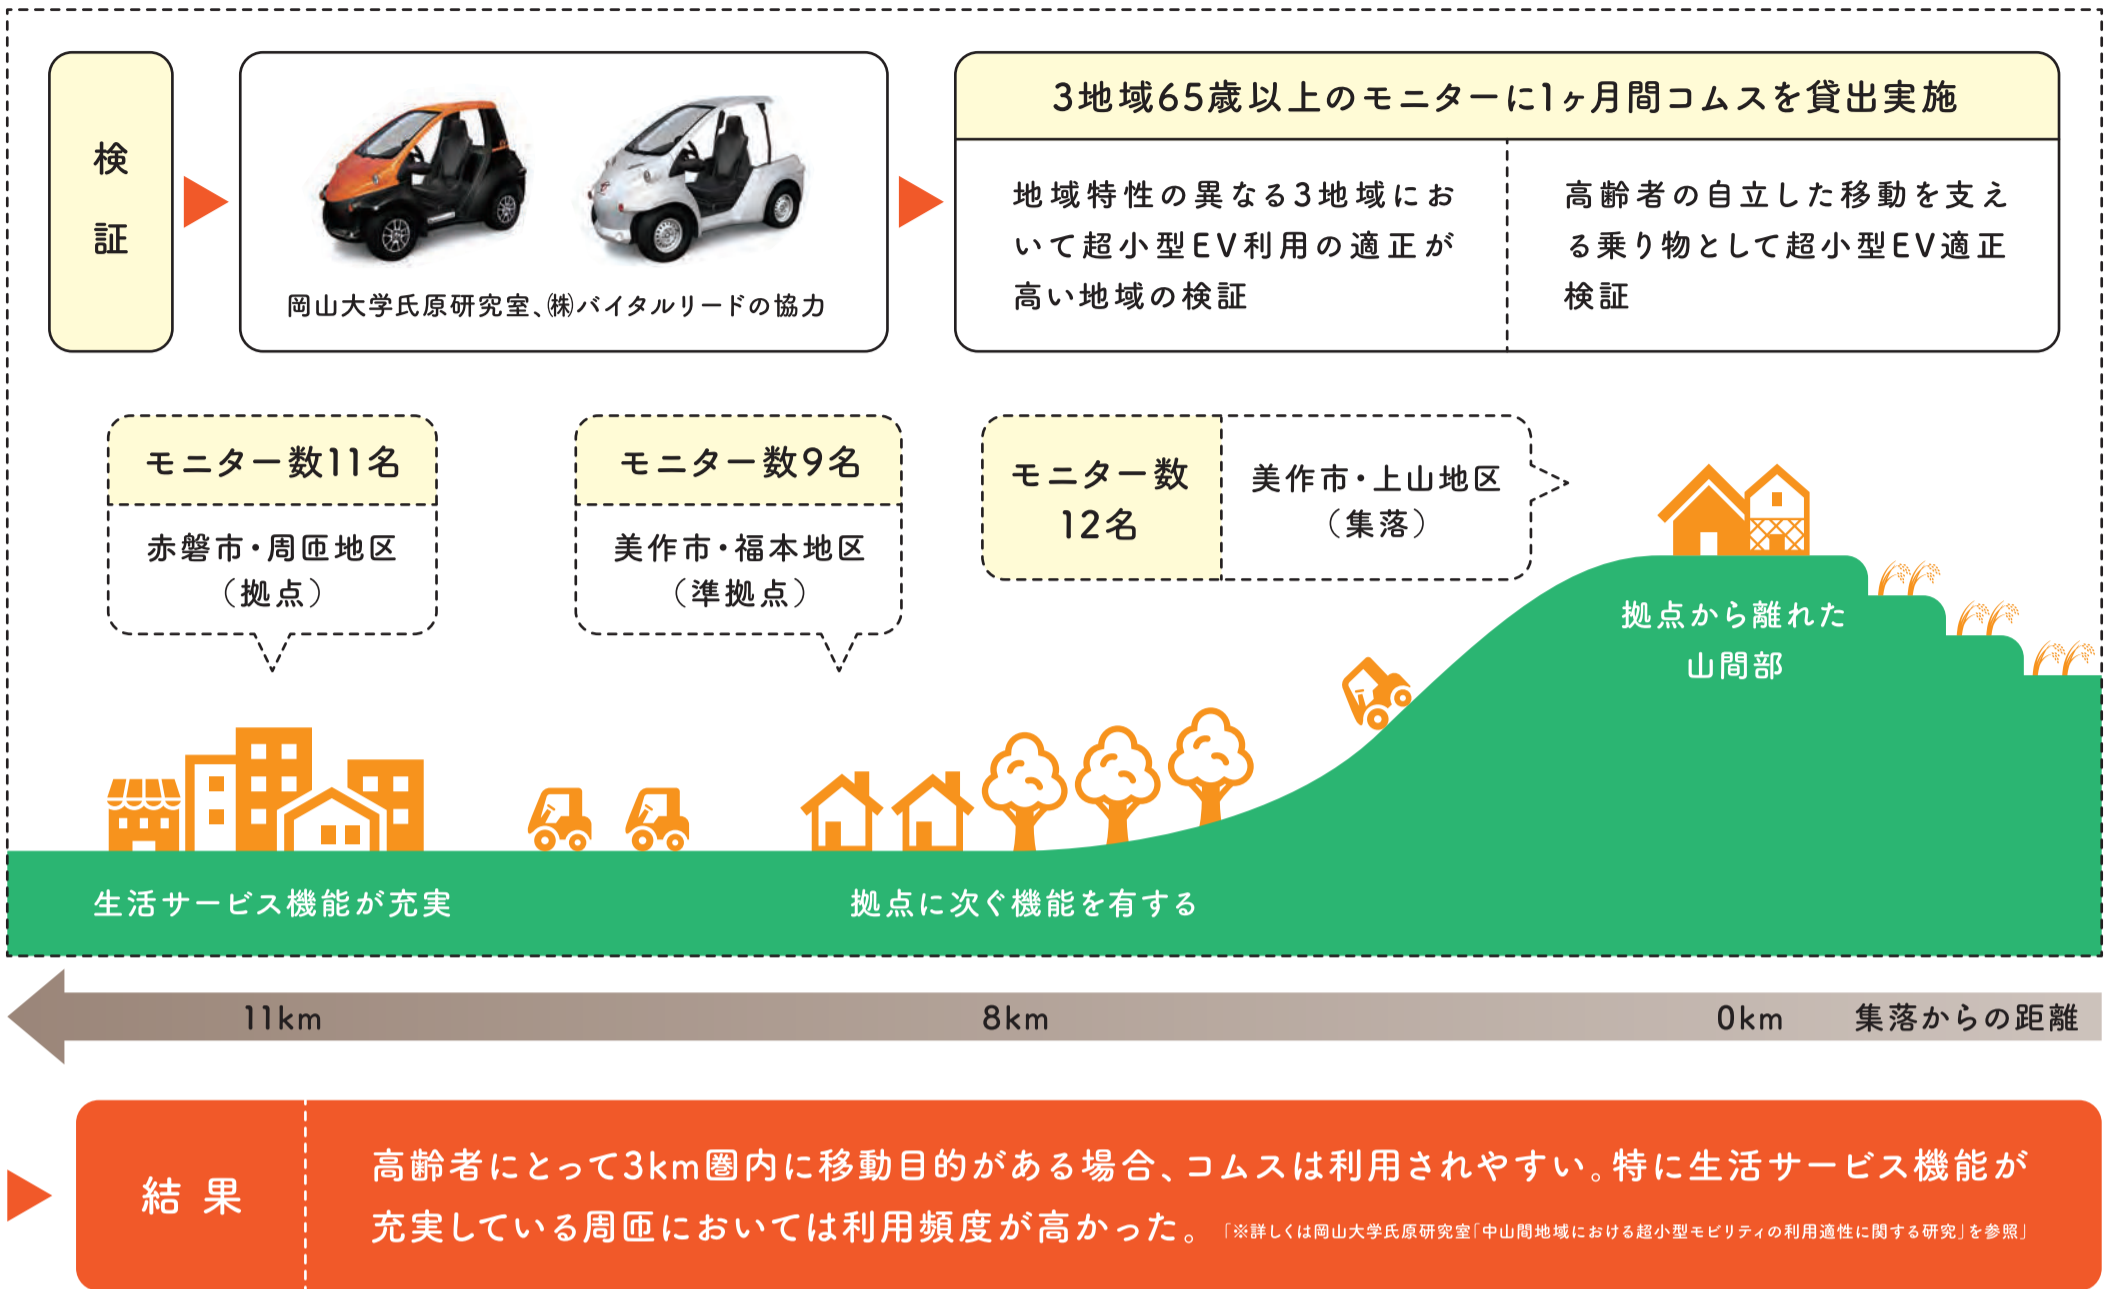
検証

岡山大学氏原研究室、㈱バイタルリードの協力

3地域65歳以上のモニターに1ヶ月間コムスを貸出実施

地域特性の異なる3地域において超小型EV利用の適正が高い地域の検証

高齢者の自立した移動を支える乗り物として超小型EV適正検証

モニター数11名

赤磐市・周匝地区
（拠点）

モニター数9名

美作市・福本地区
（準拠点）

モニター数
12名

美作市・上山地区
（集落）

拠点から離れた
山間部

生活サービス機能が充実

拠点に次ぐ機能を有する

11km

8km

0km

集落からの距離

結果

高齢者にとって3km圏内に移動目的がある場合、コムスは利用されやすい。特に生活サービス機能が充実している周匝においては利用頻度が高かった。「※詳しくは岡山大学氏原研究室「中山間地域における超小型モビリティの利用適性に関する研究」を参照」